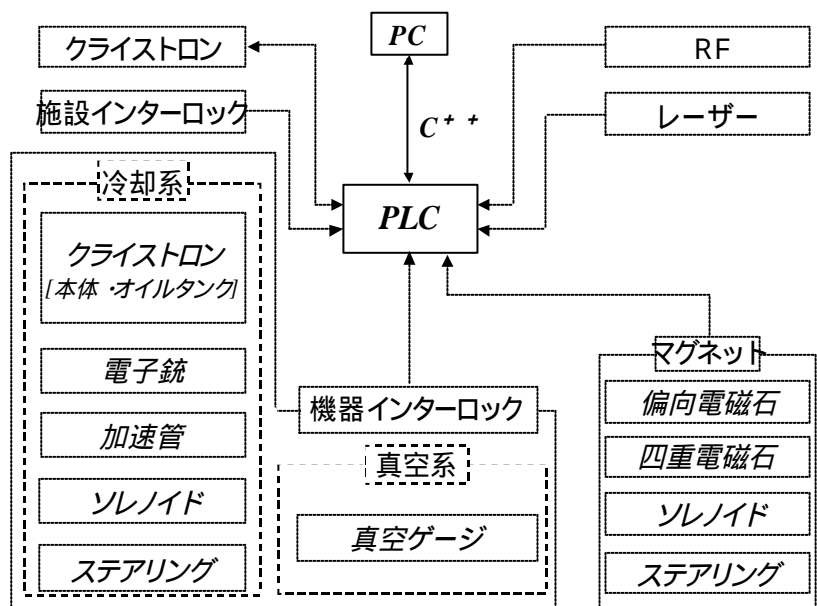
クライストロン

PC

RF

施設インターロック

$C^{++}$

レーザー

冷却系

PLC

クライストロン
[本体・オイルタンク]

電子銃

加速管

ソレノイド

ステアリング

機器インターロック

真空系

真空ゲージ

マグネット

偏向電磁石

四重電磁石

ソレノイド

ステアリング